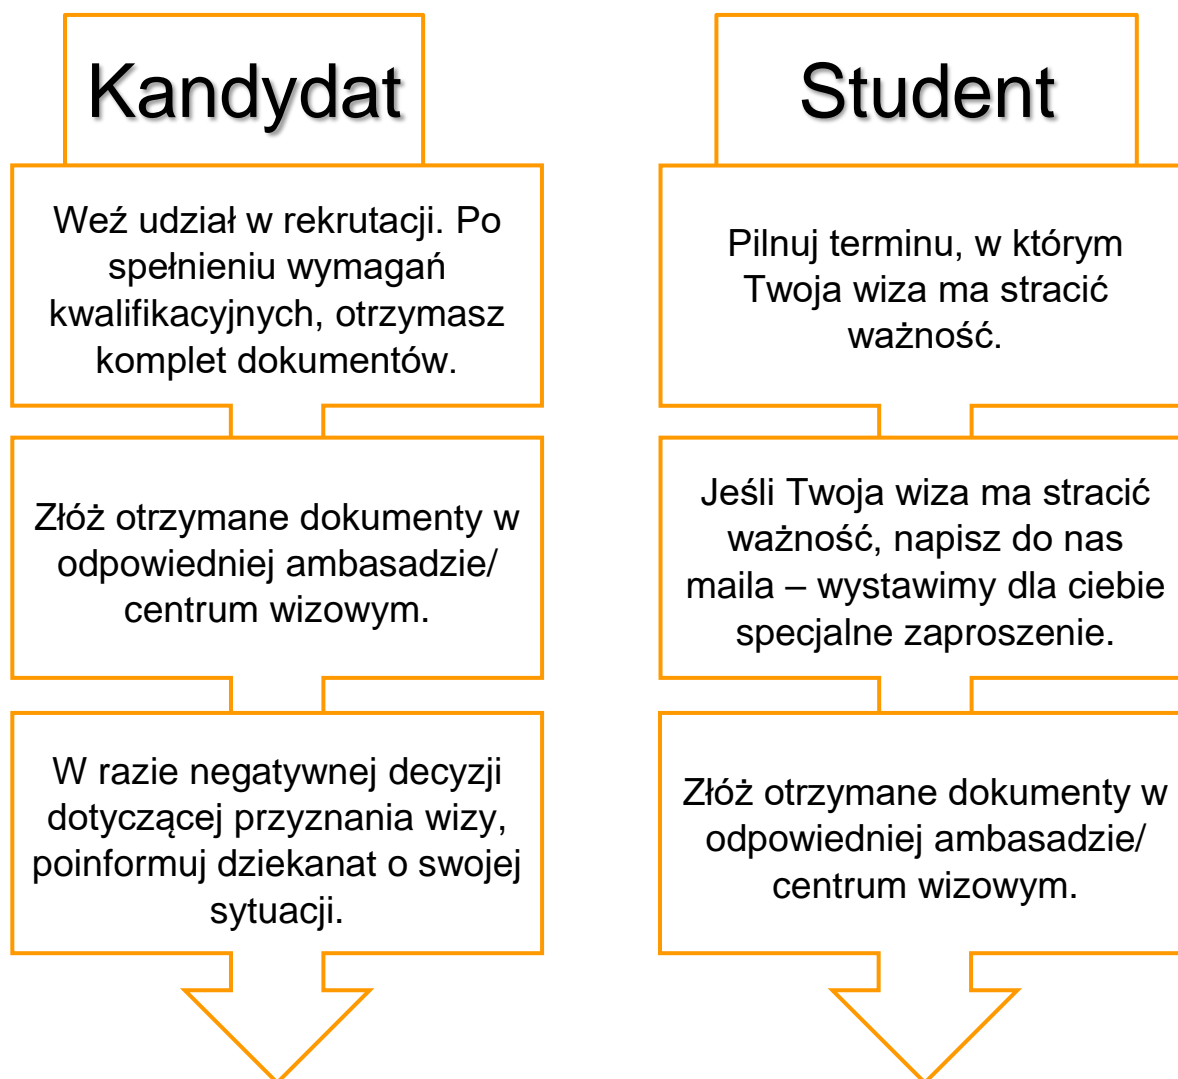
Kandydat

Weź udział w rekrutacji. Po spełnieniu wymagań kwalifikacyjnych, otrzymasz komplet dokumentów.

Złóż otrzymane dokumenty w odpowiedniej ambasadzie/ centrum wizowym.

W razie negatywnej decyzji dotyczącej przyznania wizy, poinformuj dziekanat o swojej sytuacji.

Student

Pilnuj terminu, w którym Twoja wiza ma stracić ważność.

Jeśli Twoja wiza ma stracić ważność, napisz do nas maila – wystawimy dla ciebie specjalne zaproszenie.

Złóż otrzymane dokumenty w odpowiedniej ambasadzie/ centrum wizowym.